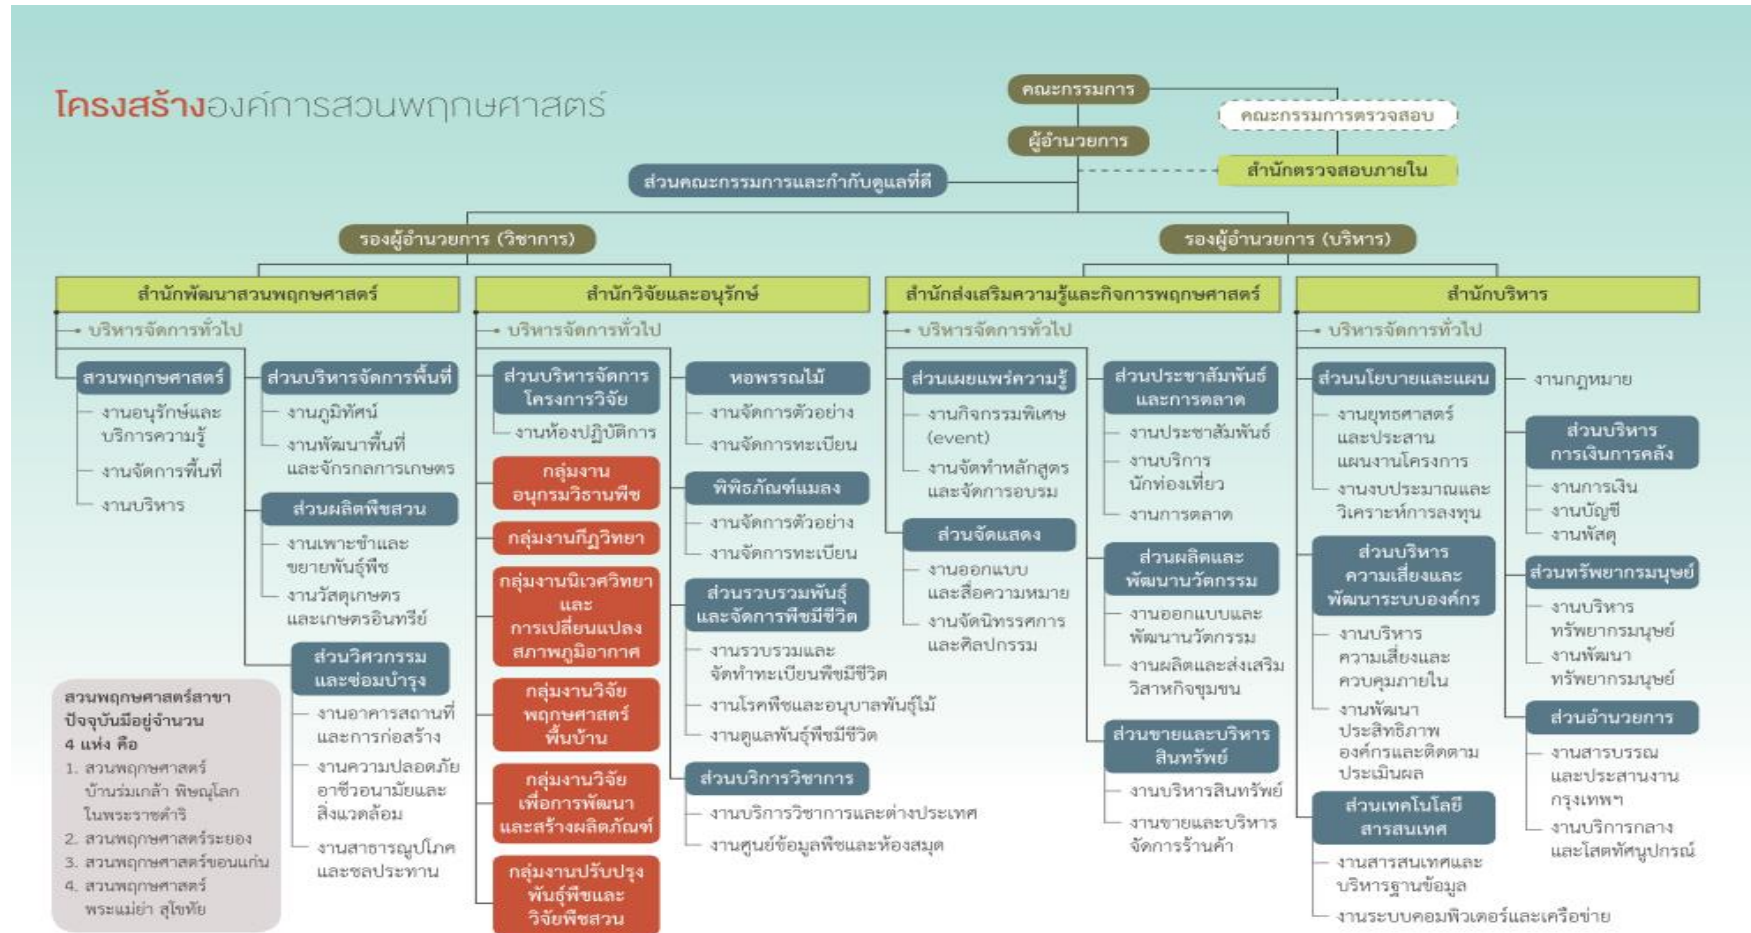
โครงสร้างองค์การสวนพฤกษศาสตร์

คณะกรรมการ

คณะกรรมการตรวจสอบ

ผู้อำนวยการ

สำนักตรวจสอบภายใน

ส่วนคณะกรรมการและกำกับดูแลที่ดี

รองผู้อำนวยการ (วิชาการ)

รองผู้อำนวยการ (บริหาร)

สำนักพัฒนาสวนพฤกษศาสตร์
- บริหารจัดการทั่วไป

ส่วนพฤกษศาสตร์
งานอนุรักษ์และบริการความรู้
งานจัดการพื้นที่
งานบริหาร

ส่วนบริหารจัดการพื้นที่
งานภูมิทัศน์
งานพัฒนาพื้นที่และจักรกลการเกษตร

ส่วนผลิตพืชสวน
งานเพาะชำและขยายพันธุ์พืช
งานวัสดุเกษตรและเกษตรอินทรีย์

ส่วนวิศวกรรมและซ่อมบำรุง
งานอาคารสถานที่และการก่อสร้าง
งานความปลอดภัย อาชีวอนามัยและสิ่งแวดล้อม
งานสาธารณูปโภคและชลประทาน

สวนพฤกษศาสตร์สาขาปัจจุบันมีอยู่จำนวน 4 แห่ง คือ
1. สวนพฤกษศาสตร์บ้านร่มเกล้า พิษณุโลก ในพระราชดำริ
2. สวนพฤกษศาสตร์ระยอง
3. สวนพฤกษศาสตร์ขอนแก่น
4. สวนพฤกษศาสตร์พระแม่ย่า สุโขทัย

สำนักวิจัยและอนุรักษ์
- บริหารจัดการทั่วไป

ส่วนบริหารจัดการโครงการวิจัย
งานห้องปฏิบัติการ

กลุ่มงานอนุกรมวิธานพืช

กลุ่มงานกีฏวิทยา

กลุ่มงานนิเวศวิทยาและการเปลี่ยนแปลงสภาพภูมิอากาศ

กลุ่มงานวิจัยพฤกษศาสตร์พื้นบ้าน

กลุ่มงานวิจัยเพื่อการพัฒนาและสร้างผลิตภัณฑ์

กลุ่มงานปรับปรุงพันธุ์พืชและวิจัยพืชสวน

หอพรรณไม้
งานจัดการตัวอย่าง
งานจัดการทะเบียน

พิพิธภัณฑ์แมลง
งานจัดการตัวอย่าง
งานจัดการทะเบียน

ส่วนรวบรวมพันธุ์และจัดการพืชมีชีวิต
งานรวบรวมและจัดทำทะเบียนพืชมีชีวิต
งานโรคพืชและอนุบาลพันธุ์ไม้
งานดูแลพันธุ์พืชมีชีวิต

ส่วนบริการวิชาการ
งานบริการวิชาการและต่างประเทศ
งานศูนย์ข้อมูลพืชและห้องสมุด

สำนักส่งเสริมความรู้และกิจการพฤกษศาสตร์
- บริหารจัดการทั่วไป

ส่วนเผยแพร่ความรู้
งานกิจกรรมพิเศษ (event)
งานจัดทำหลักสูตรและจัดการอบรม

ส่วนจัดแสดง
งานออกแบบและสื่อความหมาย
งานจัดนิทรรศการและศิลปกรรม

ส่วนประชาสัมพันธ์และการตลาด
งานประชาสัมพันธ์
งานบริการนักท่องเที่ยว
งานการตลาด

ส่วนผลิตและพัฒนานวัตกรรม
งานออกแบบและพัฒนานวัตกรรม
งานผลิตและส่งเสริมวิสาหกิจชุมชน

ส่วนขายและบริหารสินทรัพย์
งานบริหารสินทรัพย์
งานขายและบริหารจัดการร้านค้า

สำนักบริหาร
- บริหารจัดการทั่วไป

ส่วนนโยบายและแผน
งานยุทธศาสตร์และประสานแผนงานโครงการ
งานงบประมาณและวิเคราะห์การลงทุน

ส่วนบริหารความเสี่ยงและพัฒนาระบบองค์กร
งานบริหารความเสี่ยงและควบคุมภายใน
งานพัฒนาประสิทธิภาพองค์กรและติดตามประเมินผล

ส่วนเทคโนโลยีสารสนเทศ
งานสารสนเทศและบริหารฐานข้อมูล
งานระบบคอมพิวเตอร์และเครือข่าย

งานกฎหมาย

ส่วนบริหารการเงินการคลัง
งานการเงิน
งานบัญชี
งานพัสดุ

ส่วนทรัพยากรมนุษย์
งานบริหารทรัพยากรมนุษย์
งานพัฒนาทรัพยากรมนุษย์

ส่วนอำนวยการ
งานสารบรรณและประสานงานกรุงเทพฯ
งานบริการกลางและโสตทัศนูปกรณ์